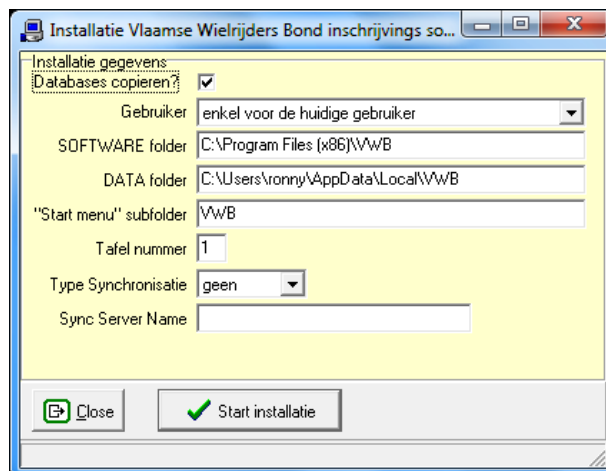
Installatie Vlaamse Wielrijders Bond inschrijvings so...

Installatie gegevens

Databases copieren?

Gebruiker | enkel voor de huidige gebruiker

SOFTWARE folder | C:\Program Files (x86)\VWB

DATA folder | C:\Users\ronny\AppData\Local\VWB

"Start menu" subfolder | VWB

Tafel nummer | 1

Type Synchronisatie | geen

Sync Server Name

Close

Start installatie